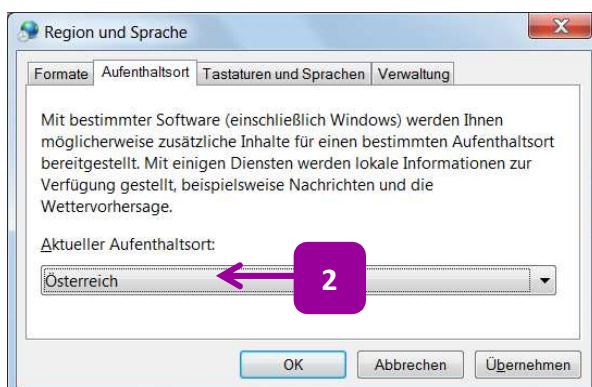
Region und Sprache

Formate | Aufenthaltsort | Tastaturen und Sprachen | Verwaltung

Mit bestimmter Software (einschließlich Windows) werden Ihnen möglicherweise zusätzliche Inhalte für einen bestimmten Aufenthaltsort bereitgestellt. Mit einigen Diensten werden lokale Informationen zur Verfügung gestellt, beispielsweise Nachrichten und die Wettervorhersage.

Aktueller Aufenthaltsort:

Österreich

2

OK | Abbrechen | Übernehmen